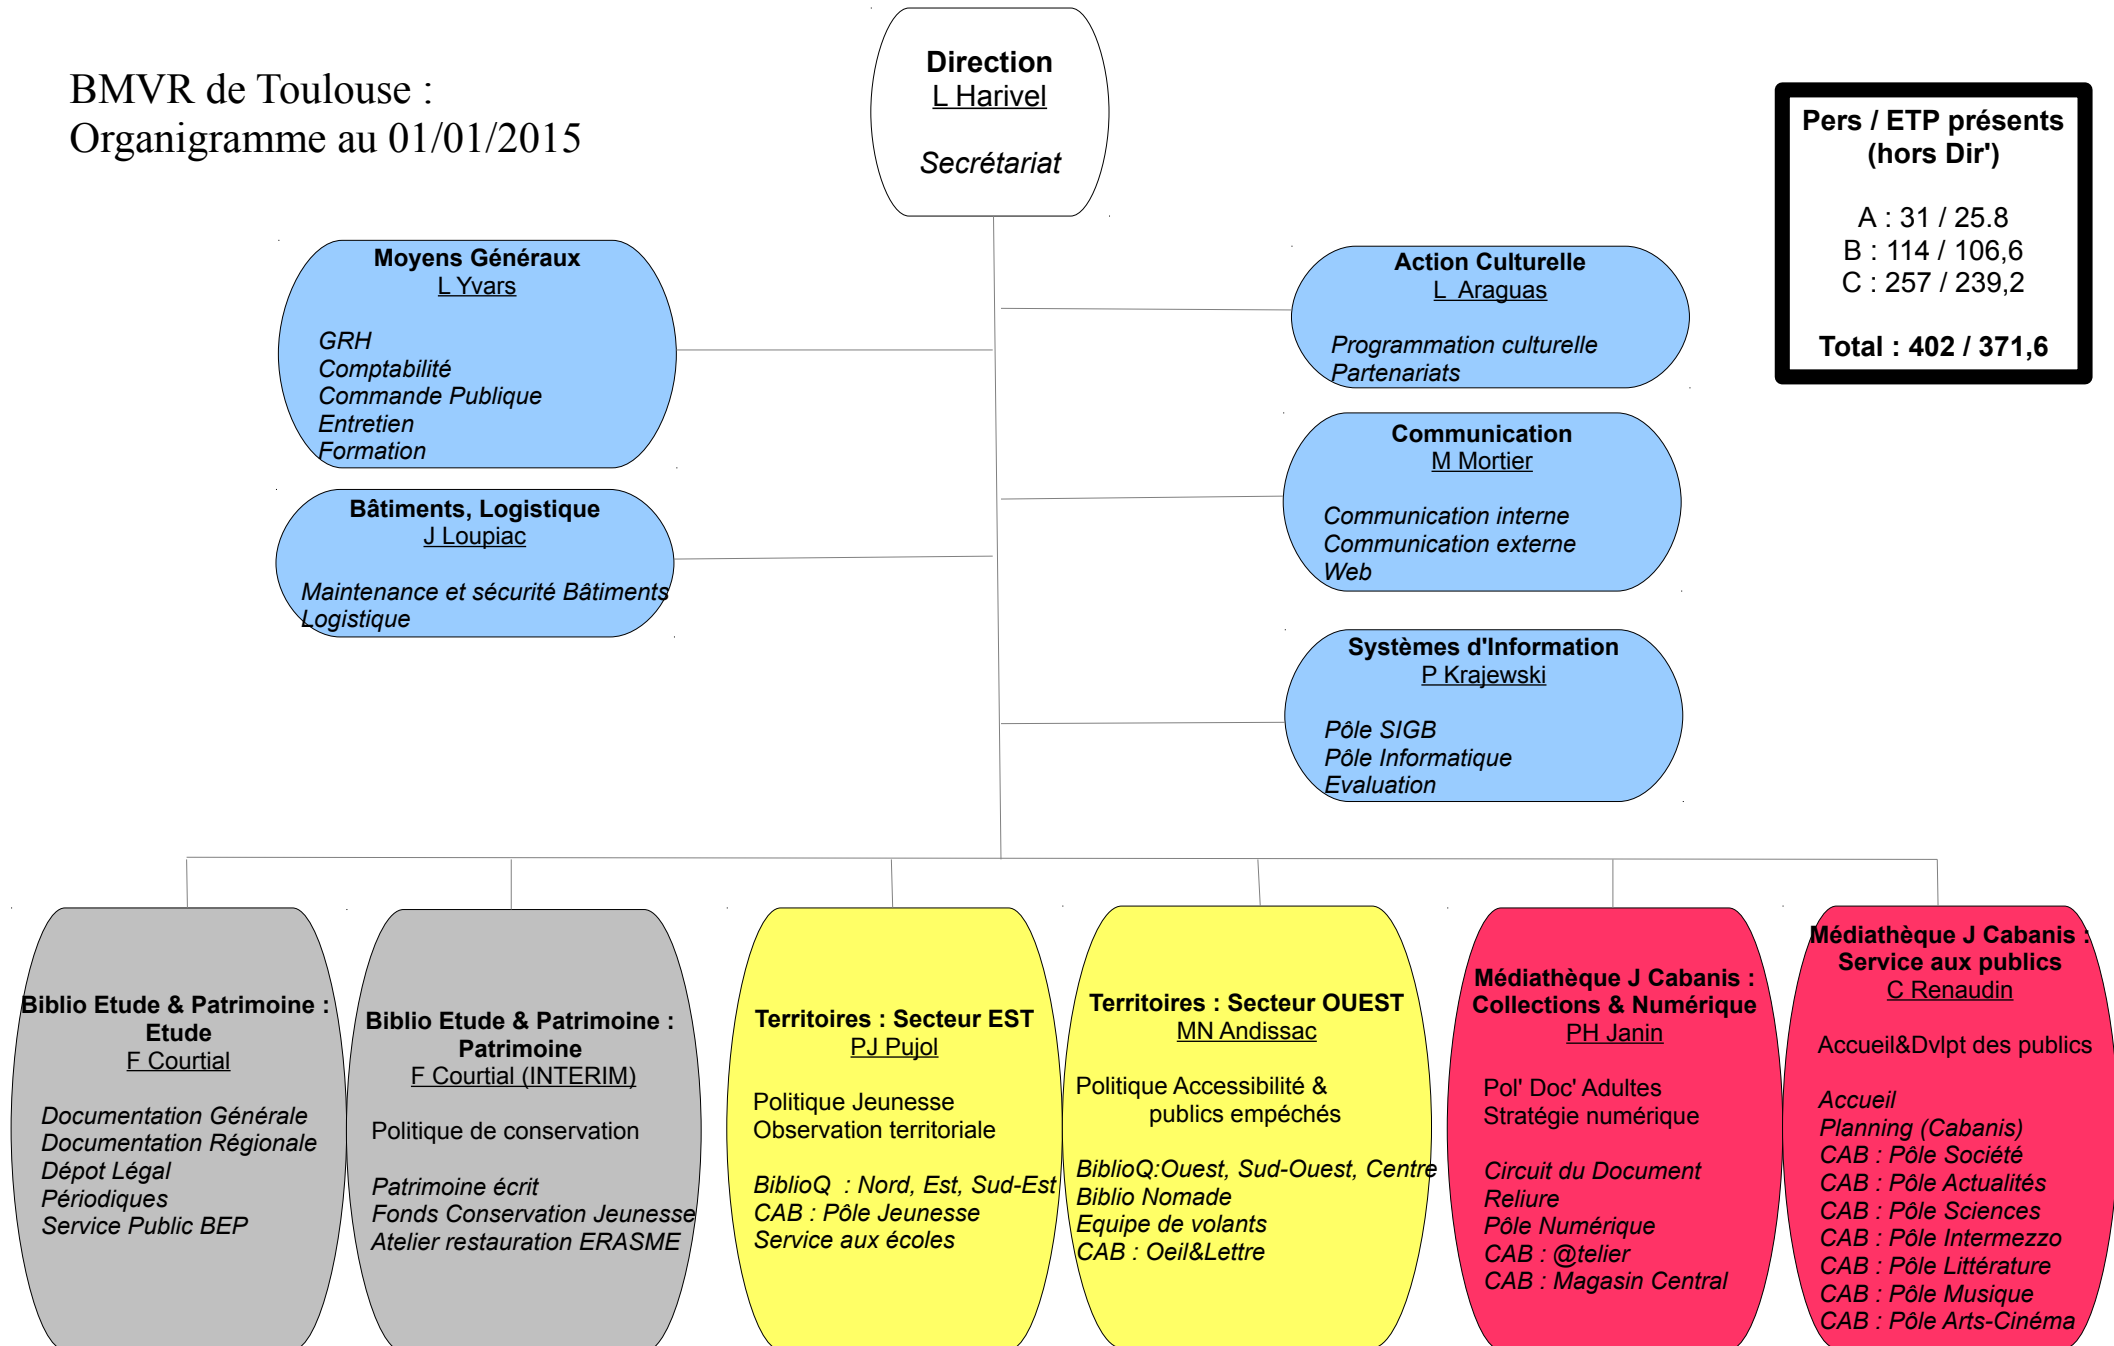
BMVR de Toulouse :
Organigramme au 01/01/2015

Direction
L Harivel

Secrétariat

Pers / ETP présents (hors Dir')

A : 31 / 25.8
B : 114 / 106,6
C : 257 / 239,2

Total : 402 / 371,6

Moyens Généraux
L Yvars

GRH
Comptabilité
Commande Publique
Entretien
Formation

Bâtiments, Logistique
J Loupiac

Maintenance et sécurité Bâtiments
Logistique

Action Culturelle
L Araguas

Programmation culturelle
Partenariats

Communication
M Mortier

Communication interne
Communication externe
Web

Systèmes d'Information
P Krajewski

Pôle SIGB
Pôle Informatique
Evaluation

Biblio Etude & Patrimoine : Etude
F Courtial

Documentation Générale
Documentation Régionale
Dépot Légal
Périodiques
Service Public BEP

Biblio Etude & Patrimoine : Patrimoine
F Courtial (INTERIM)

Politique de conservation

Patrimoine écrit
Fonds Conservation Jeunesse
Atelier restauration ERASME

Territoires : Secteur EST
PJ Pujol

Politique Jeunesse
Observation territoriale

BiblioQ : Nord, Est, Sud-Est
CAB : Pôle Jeunesse
Service aux écoles

Territoires : Secteur OUEST
MN Andissac

Politique Accessibilité & publics empéchés

BiblioQ:Ouest, Sud-Ouest, Centre
Biblio Nomade
Equipe de volants
CAB : Oeil&Lettre

Médiathèque J Cabanis : Collections & Numérique
PH Janin

Pol' Doc' Adultes
Stratégie numérique

Circuit du Document
Reliure
Pôle Numérique
CAB : @telier
CAB : Magasin Central

Médiathèque J Cabanis : Service aux publics
C Renaudin

Accueil&Dvlpt des publics

Accueil
Planning (Cabanis)
CAB : Pôle Société
CAB : Pôle Actualités
CAB : Pôle Sciences
CAB : Pôle Intermezzo
CAB : Pôle Littérature
CAB : Pôle Musique
CAB : Pôle Arts-Cinéma